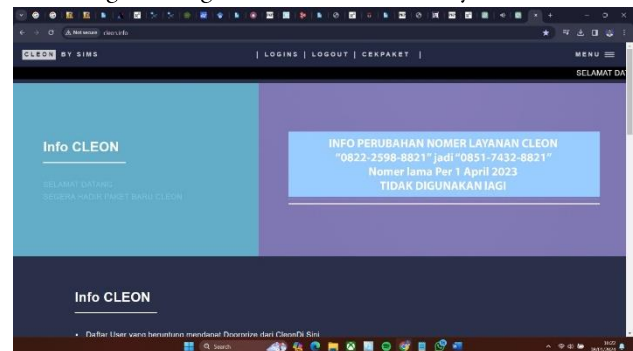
Not secure cleon.info

CLEON BY SIMS

| LOGINS | LOGOUT | CEKPAKET |

MENU

SELAMAT DAT

Info CLEON

SELAMAT DATANG
SEGERA HADIR PAKET BARU CLEON

INFO PERUBAHAN NOMER LAYANAN CLEON "0822-2598-8821" jadi "0851-7432-8821" Nomer lama Per 1 April 2023 TIDAK DIGUNAKAN IAGI

Info CLEON

• Daftar User yang beruntung mendapat Doorprize dari CleonDi Sini

Search